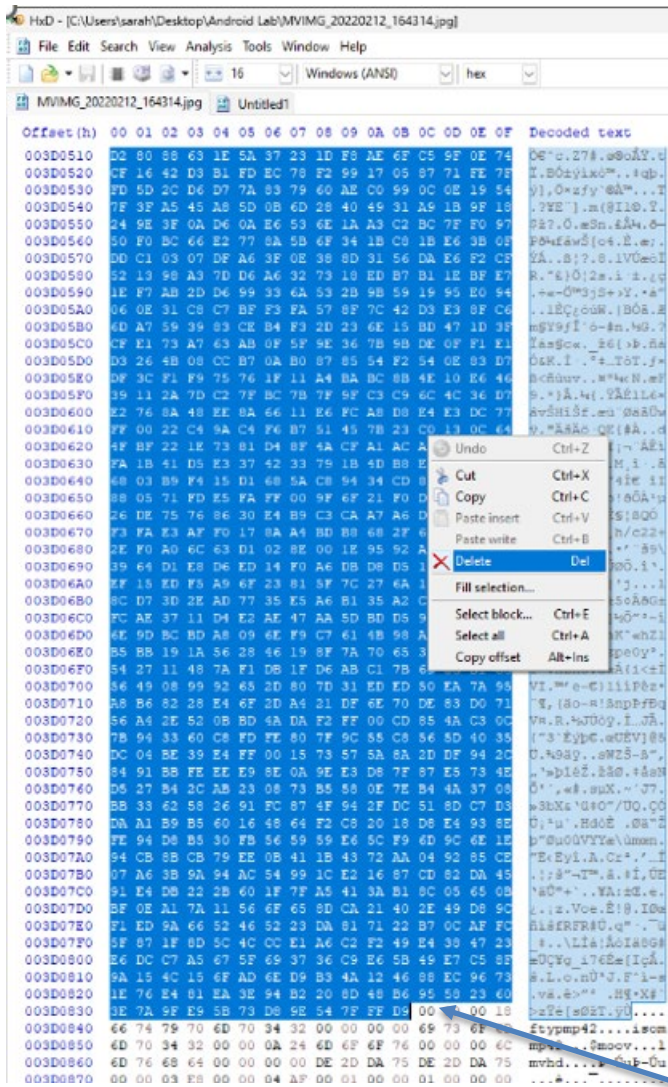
HxD - [C:\Users\sarah\Desktop\Android Lab\MVIMG_20220212_164314.jpg]

File Edit Search View Analysis Tools Window Help

16 Windows (ANSI) hex

MVIMG_20220212_164314.jpg Untitled1

Offset(h) 00 01 02 03 04 05 06 07 08 09 0A 0B 0C 0D 0E 0F Decoded text

003D0510 D2 80 88 63 1E 5A 37 23 1D F8 AE 6F C5 9F 0E 74
003D0520 CF 16 42 D3 B1 FD EC 78 F2 99 17 05 87 71 FE 7F
003D0530 FD 5D 2C D6 D7 7A 83 79 60 AE C0 99 0C 0E 19 54
003D0540 7F 3F A5 45 A8 5D 0B 6D 28 40 49 31 A9 1B 9F 18
003D0550 24 9E 3F 0A D6 0A E6 53 6E 1A A3 C2 BC 7F F0 97
003D0560 50 F0 BC 66 E2 77 8A 5B 6F 34 1B C0 1B E6 3B 0F
003D0570 DD C1 03 07 DF A6 3F 0E 38 8D 31 56 DA E6 F2 CF
003D0580 52 13 98 A3 7D D6 A6 32 73 18 ED B7 B1 1E BF E7
003D0590 1E F7 AB 2D D6 99 33 6A 53 2B 9B 59 19 95 E0 94
003D05A0 06 0E 31 C8 C7 BF F3 FA 57 8F 7C 42 D3 E3 8F C6
003D05B0 6D A7 59 39 83 CE B4 F3 2D 23 6E 15 BD 47 1D 38
003D05C0 CF E1 73 A7 63 AB 0F 5F 9E 36 7B 9B DE 0F F1 E1
003D05D0 D3 26 4B 08 CC B7 0A B0 87 85 54 F2 54 0E 83 D7
003D05E0 DF 3C F1 F9 75 76 1F 11 A4 BA BC 8B 4E 10 E6 46
003D05F0 39 11 2A 7D C2 7F BC 7B 7F 9F C3 C9 6C 4C 36 D7
003D0600 E2 76 8A 48 EE 8A 66 11 E6 FC A8 D8 E4 E3 DC 77
003D0610 FF 00 22 C4 9A C4 F6 B7 51 45 7B 23 C0 13 0C 64
003D0620 4F BF 22 1E 73 81 D4 8F 4A CF A1 AC A
003D0630 FA 1B 41 D5 E3 37 42 33 79 1B 4D B8 E
003D0640 68 03 B9 F4 15 D1 68 5A C8 94 34 CD 8
003D0650 88 05 71 FD E5 FA FF 00 9F 6F 21 F0 D
003D0660 26 DE 75 76 86 30 E4 B9 C3 CA A7 A6 D
003D0670 F3 FA E3 AF F0 17 8A A4 BD 88 68 2F 6
003D0680 2E F0 A0 6C 63 D1 02 8E 00 1E 95 92 A
003D0690 39 64 D1 E8 D6 ED 14 F0 A6 DB D8 D5 1
003D06A0 EF 15 ED F5 A9 6F 23 81 5F 7C 27 6A 1
003D06B0 8C D7 3D 2E AD 77 35 E5 A6 B1 35 A2 C
003D06C0 FC AE 37 11 D4 E2 AE 47 AA 5D BD D5 9
003D06D0 6E 9D BC BD A8 09 6E F9 C7 61 4B 98 A
003D06E0 B5 BB 19 1A 56 28 46 19 8F 7A 70 65 3
003D06F0 54 27 11 48 7A F1 DB 1F D6 AB C1 7B 6
003D0700 36 49 08 99 92 65 2D 80 7D 31 ED ED 50 EA 7A 98
003D0710 A8 B6 82 28 E4 6F 2D A4 21 DF 6E 70 DE 83 D0 71
003D0720 56 A4 2E 52 0B BD 4A DA F2 FF 00 CD 85 4A C3 0C
003D0730 7B 94 33 60 C8 FD FE 80 7F 9C 55 C8 56 5D 40 35
003D0740 DC 04 BE 39 E4 FF 00 15 73 57 5A 8A 2D DF 94 20
003D0750 84 91 BB FE EE E9 8E 0A 9E E3 D8 7F 87 E5 73 4E
003D0760 D5 27 B4 2C AB 23 08 73 B5 58 0E 7E B4 4A 37 08
003D0770 BB 33 62 58 26 91 FC 87 4F 94 2F DC 51 8D C7 D3
003D0780 DA A1 B9 B5 60 16 48 64 F2 C8 20 18 D8 E4 93 8E
003D0790 FE 94 D8 B5 30 FB 56 59 59 E6 5C F9 6D 9C 6E 1E
003D07A0 94 CB 8B CB 79 EE 0B 41 1B 43 72 AA 04 92 85 CE
003D07B0 07 A6 3B 9A 94 AC 54 99 1C E2 16 87 CD 82 DA 45
003D07C0 91 E4 DB 22 2B 60 1F 7F A5 41 3A B1 8C 05 65 0B
003D07D0 BF 0E A1 7A 11 56 6F 65 8D CA 21 40 2E 49 D8 9C
003D07E0 F1 ED 9A 66 52 46 52 23 DA 81 71 22 B7 0C AF FC
003D07F0 5F 87 1F 8D 5C 4C CC E1 A6 C2 F2 49 E4 38 47 23
003D0800 E6 DC C7 A5 67 5F 69 37 36 C9 E6 5B 49 E7 C5 8F
003D0810 9A 15 4C 15 6F AD 6E D9 B3 4A 12 46 88 EC 96 73
003D0820 1E 76 E4 81 EA 3E 94 B2 20 8D 48 B6 95 50 23 60
003D0830 3E 7A 9F E9 5B 73 D8 9E 54 7F FF D9 00 00 18
003D0840 66 74 79 70 6D 70 34 32 00 00 00 00 69 73 6F
003D0850 6D 70 34 32 00 00 00 0A 24 6D 6F 6F 76 00 00 00
003D0860 6D 76 68 64 00 00 00 00 DE 2D DA 75 DE 2D DA 75
003D0870 00 00 03 E8 00 00 04 AF 00 01 00 00 01 00 00 00

Undo Ctrl+Z
Cut Ctrl+X
Copy Ctrl+C
Paste insert Ctrl+V
Paste write Ctrl+B
Delete Del
Fill selection...
Select block... Ctrl+E
Select all Ctrl+A
Copy offset Alt+Ins

ftypmp42....isom
mp42....$moov...
mvhd.....Þ-Úu Þ-Úu